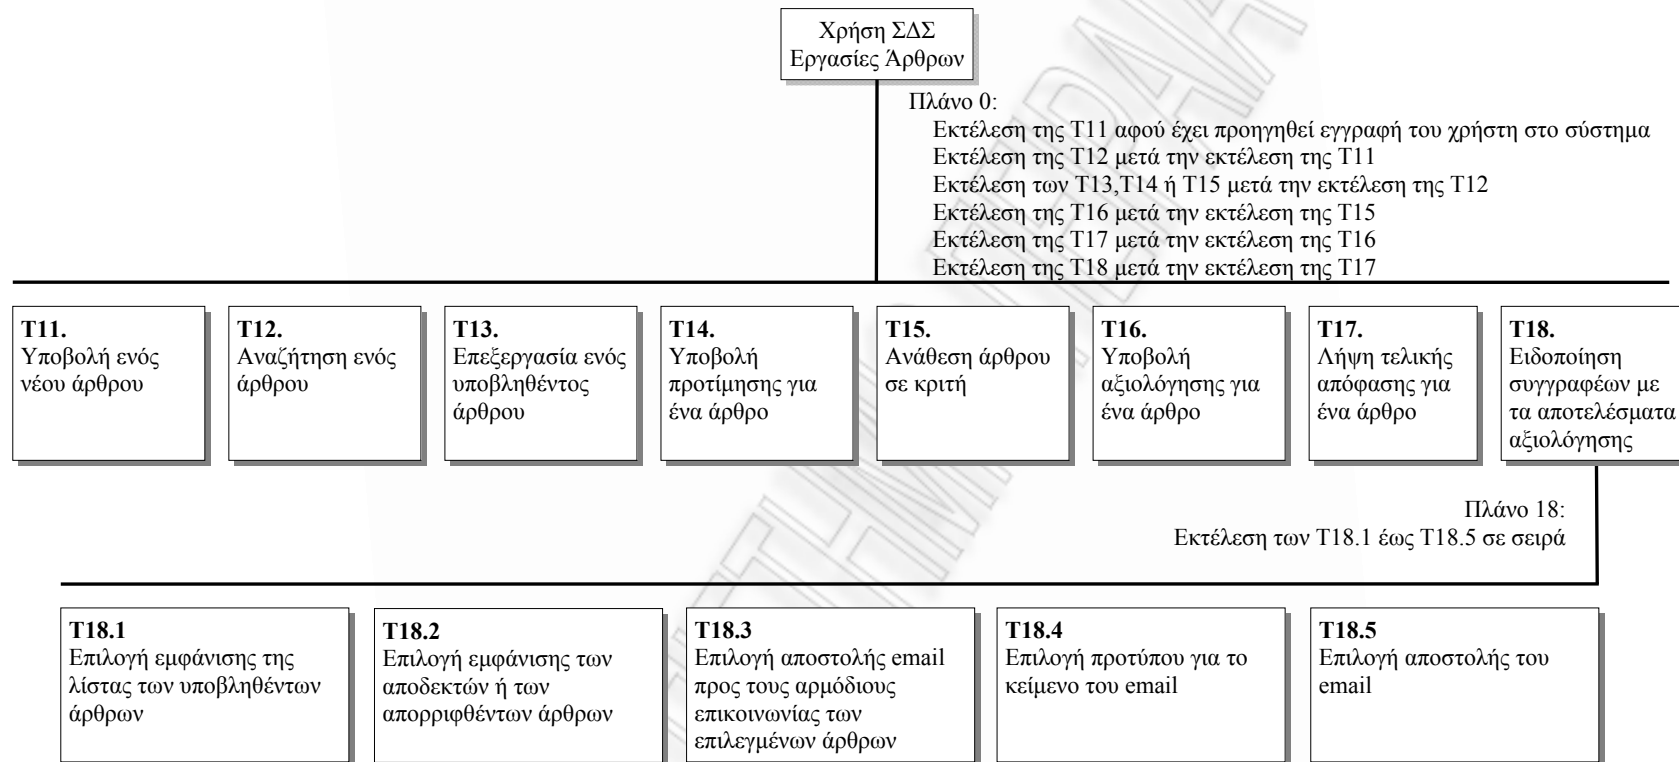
Χρήση ΣΔΣ
Εργασίες Άρθρων

Πλάνο 0:
Εκτέλεση της Τ11 αφού έχει προηγηθεί εγγραφή του χρήστη στο σύστημα
Εκτέλεση της Τ12 μετά την εκτέλεση της Τ11
Εκτέλεση των Τ13,Τ14 ή Τ15 μετά την εκτέλεση της Τ12
Εκτέλεση της Τ16 μετά την εκτέλεση της Τ15
Εκτέλεση της Τ17 μετά την εκτέλεση της Τ16
Εκτέλεση της Τ18 μετά την εκτέλεση της Τ17

**Τ11.**
Υποβολή ενός νέου άρθρου

**Τ12.**
Αναζήτηση ενός άρθρου

**Τ13.**
Επεξεργασία ενός υποβληθέντος άρθρου

**Τ14.**
Υποβολή προτίμησης για ένα άρθρο

**Τ15.**
Ανάθεση άρθρου σε κριτή

**Τ16.**
Υποβολή αξιολόγησης για ένα άρθρο

**Τ17.**
Λήψη τελικής απόφασης για ένα άρθρο

**Τ18.**
Ειδοποίηση συγγραφέων με τα αποτελέσματα αξιολόγησης

Πλάνο 18:
Εκτέλεση των Τ18.1 έως Τ18.5 σε σειρά

**Τ18.1**
Επιλογή εμφάνισης της λίστας των υποβληθέντων άρθρων

**Τ18.2**
Επιλογή εμφάνισης των αποδεκτών ή των απορριφθέντων άρθρων

**Τ18.3**
Επιλογή αποστολής email προς τους αρμόδιους επικοινωνίας των επιλεγμένων άρθρων

**Τ18.4**
Επιλογή προτύπου για το κείμενο του email

**Τ18.5**
Επιλογή αποστολής του email